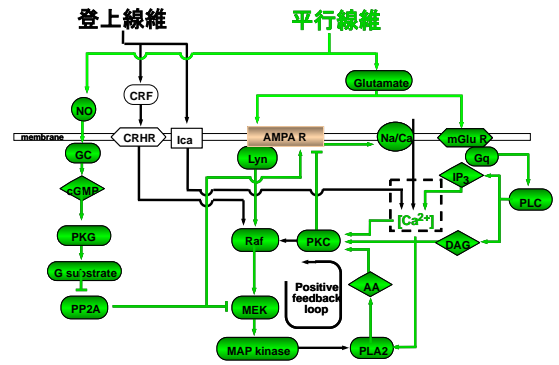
登上線維

平行線維

CRF

Glutamate

NO

membrane

CRHR

Ica

AMPA R

Na/Ca

mGlu R

GC

Lyn

Gq

cGMP

$IP_3$

PLC

$[Ca^{2+}]$

PKG

Raf

PKC

DAG

G substrate

Positive feedback loop

AA

PP2A

MEK

MAP kinase

PLA2